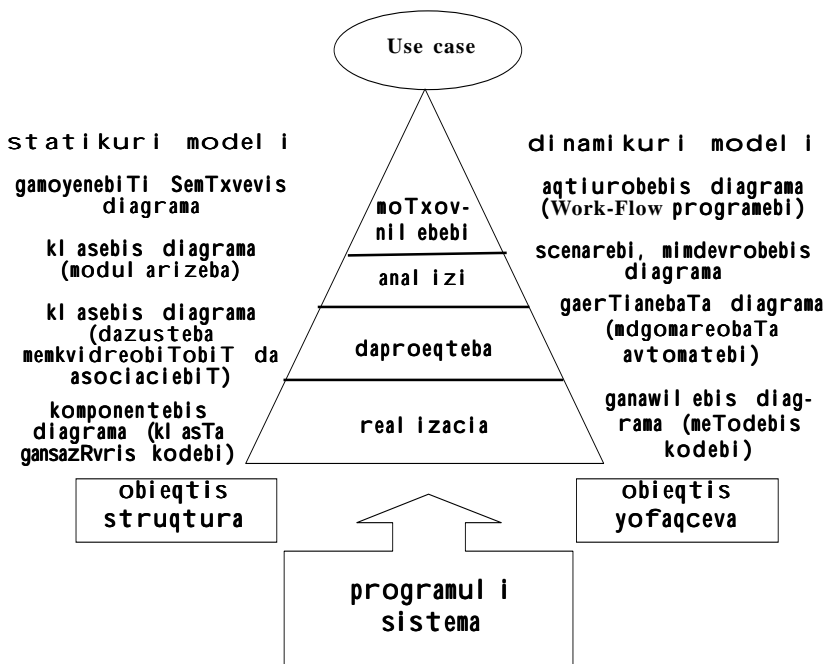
Use case

statikuri model i

gamoyenebiTi SemTxvevis diagrama

kl asebis diagrama (modul arizeba)

kl asebis diagrama (dazusteba memkvidreobiTobiT da asociaciebiT)

komponentebis diagrama (kl asTa gansazRvris kodebi)

moTxovnil ebebi

anal izi

daproeqteba

real izacia

dinamikuri model i

aqtiurobebis diagrama (Work-Flow programebi)

scenarebi, mimdevrobebis diagrama

gaerTianebaTa diagrama (mdgomareobaTa avtomatebi)

ganawil ebis diagrama (meTodebis kodebi)

obieqtis struqtura

obieqtis yofaqceva

programul i sistema